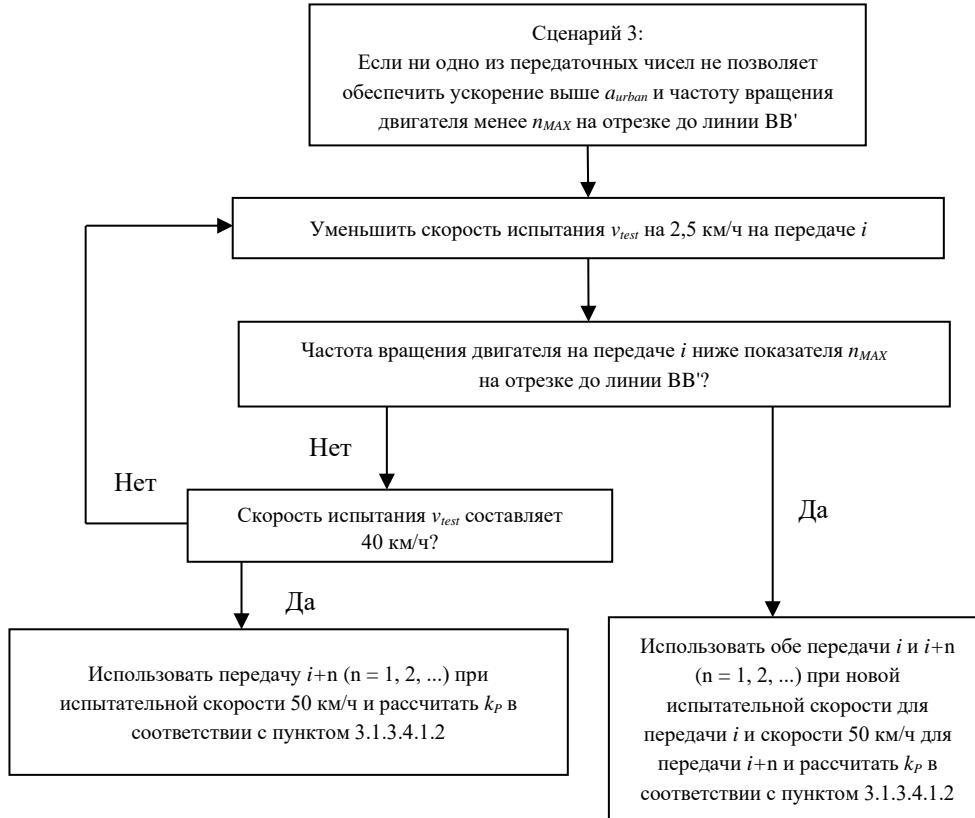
Сценарий 3:
Если ни одно из передаточных чисел не позволяет обеспечить ускорение выше $a_{urban}$ и частоту вращения двигателя менее $n_{MAX}$ на отрезке до линии BB'

Уменьшить скорость испытания $v_{test}$ на 2,5 км/ч на передаче $i$

Частота вращения двигателя на передаче $i$ ниже показателя $n_{MAX}$ на отрезке до линии BB'?

Нет

Нет

Скорость испытания $v_{test}$ составляет 40 км/ч?

Да

Да

Использовать передачу $i$+n (n = 1, 2, ...) при испытательной скорости 50 км/ч и рассчитать $k_P$ в соответствии с пунктом 3.1.3.4.1.2

Использовать обе передачи $i$ и $i$+n (n = 1, 2, ...) при новой испытательной скорости для передачи $i$ и скорости 50 км/ч для передачи $i$+n и рассчитать $k_P$ в соответствии с пунктом 3.1.3.4.1.2